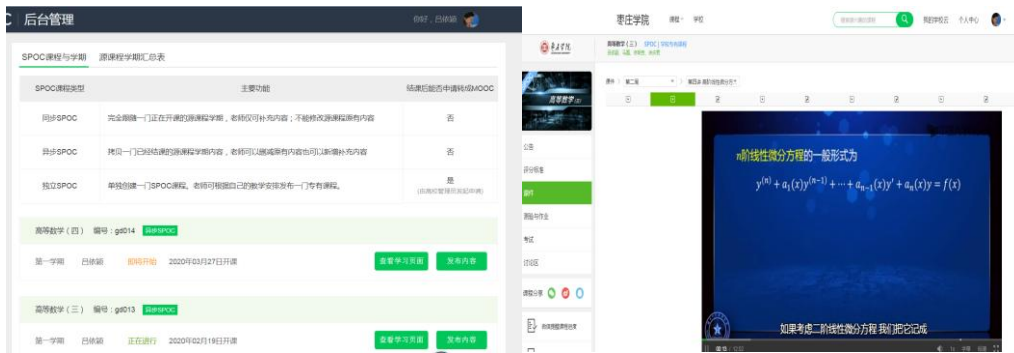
C 后台管理

你好，吕依颖

SPOC课程与学期　源课程学期汇总表

| SPOC课程类型 | 主要功能 | 结课后能否申请转成MOOC |
|---|---|---|
| 同步SPOC | 完全跟随一门正在开课的源课程学期，老师仅可补充内容；不能修改源课程原有内容 | 否 |
| 异步SPOC | 拷贝一门已经结课的源课程学期内容，老师可以删减原有内容也可以新增补充内容 | 否 |
| 独立SPOC | 单独创建一门SPOC课程。老师可根据自己的教学安排发布一门专有课程。 | 是 (由高校管理员发起申请) |

高等数学（四） 编号：gd014 异步SPOC

第一学期　吕依颖　即将开始　2020年03月27日开课　查看学习页面　发布内容

高等数学（三） 编号：gd013 异步SPOC

第一学期　吕依颖　正在进行　2020年02月19日开课　查看学习页面　发布内容

枣庄学院　课程　学校　我的学校云　个人中心

高等数学（三）

公告
评分标准
课件
测验与作业
考试
讨论区
课程分享

课件　第二章　第四讲 微分方程的应用

高等数学

n阶线性微分方程的一般形式为

$y^{(n)}+a_1(x)y^{(n-1)}+\cdots+a_{n-1}(x)y'+a_n(x)y=f(x)$

如果考虑二阶线性微分方程 我们把它记成